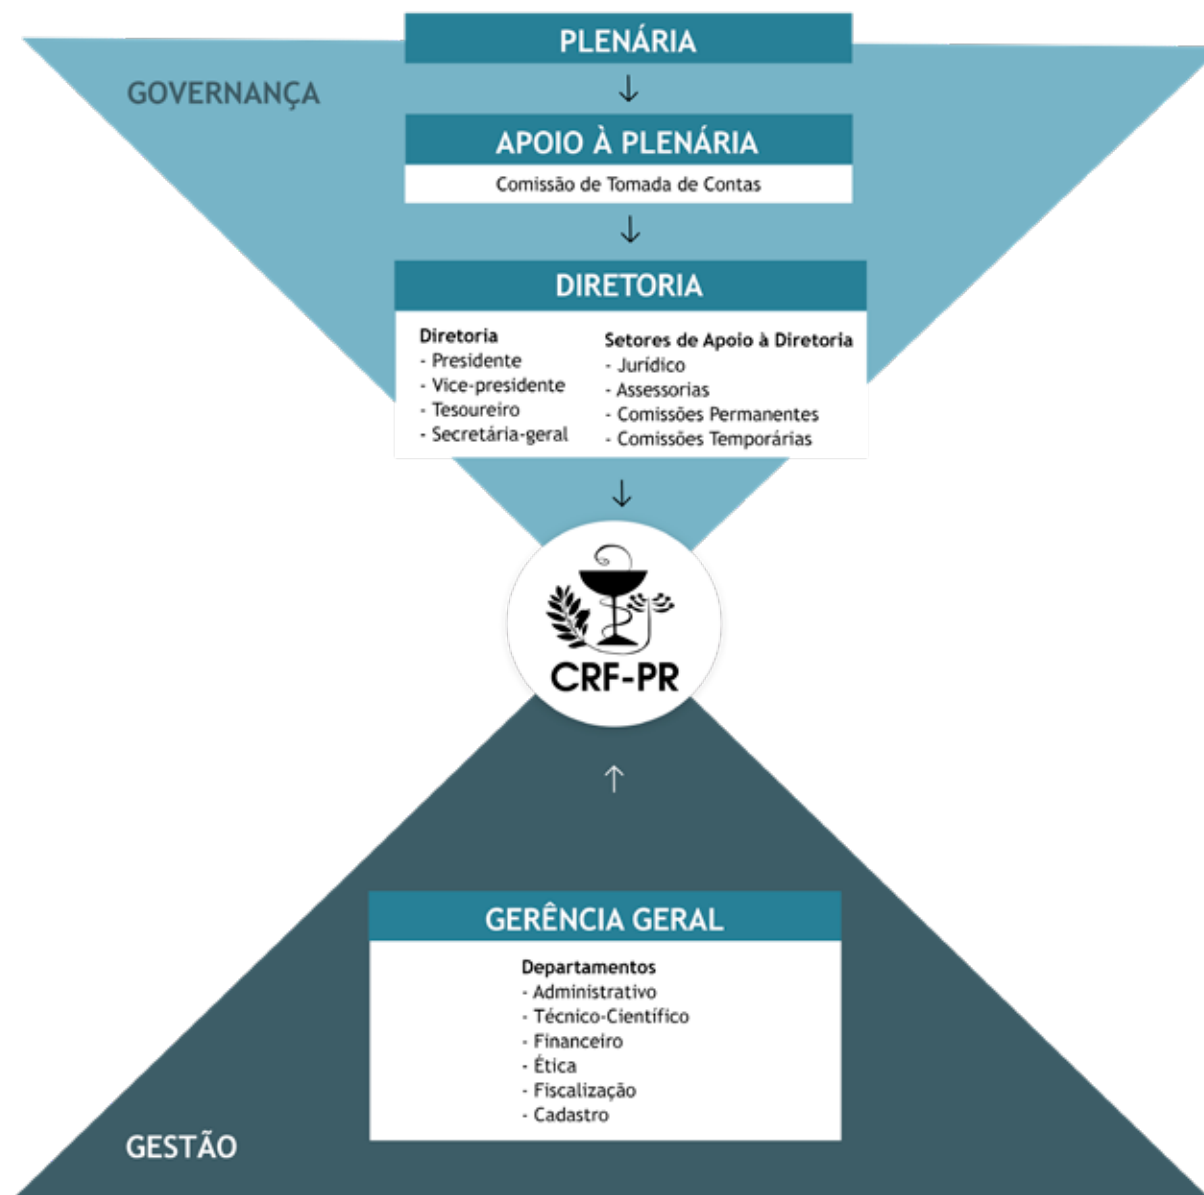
GOVERNANÇA

PLENÁRIA

↓

APOIO À PLENÁRIA

Comissão de Tomada de Contas

↓

DIRETORIA

Diretoria
- Presidente
- Vice-presidente
- Tesoureiro
- Secretária-geral

Setores de Apoio à Diretoria
- Jurídico
- Assessorias
- Comissões Permanentes
- Comissões Temporárias

↓

CRF-PR

↑

GERÊNCIA GERAL

Departamentos
- Administrativo
- Técnico-Científico
- Financeiro
- Ética
- Fiscalização
- Cadastro

GESTÃO